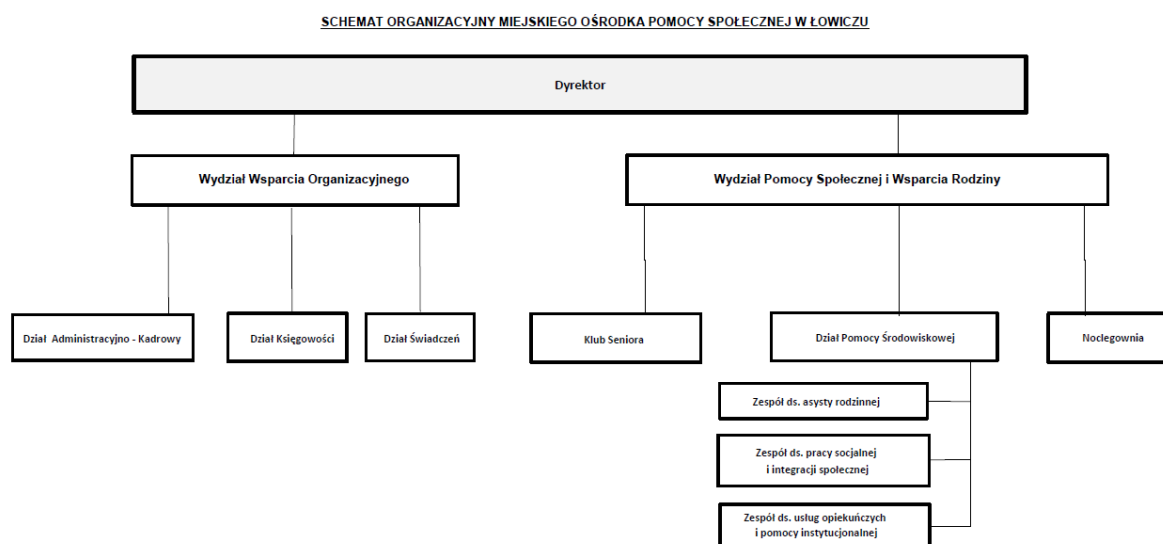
SCHEMAT ORGANIZACYJNY MIEJSKIEGO OŚRODKA POMOCY SPOŁECZNEJ W ŁOWICZU

Dyrektor

Wydział Wsparcia Organizacyjnego

Wydział Pomocy Społecznej i Wsparcia Rodziny

Dział Administracyjno - Kadrowy

Dział Księgowości

Dział Świadczeń

Klub Seniora

Dział Pomocy Środowiskowej

Noclegownia

Zespół ds. asysty rodzinnej

Zespół ds. pracy socjalnej i integracji społecznej

Zespół ds. usług opiekuńczych i pomocy instytucjonalnej